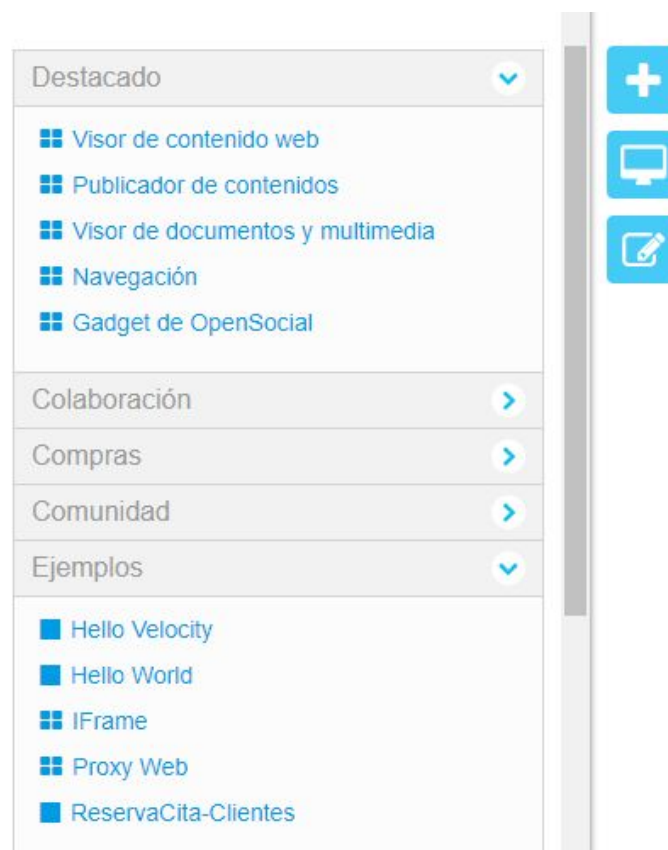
Destacado

Visor de contenido web
Publicador de contenidos
Visor de documentos y multimedia
Navegación
Gadget de OpenSocial

Colaboración

Compras

Comunidad

Ejemplos

Hello Velocity
Hello World
IFrame
Proxy Web
ReservaCita-Clientes